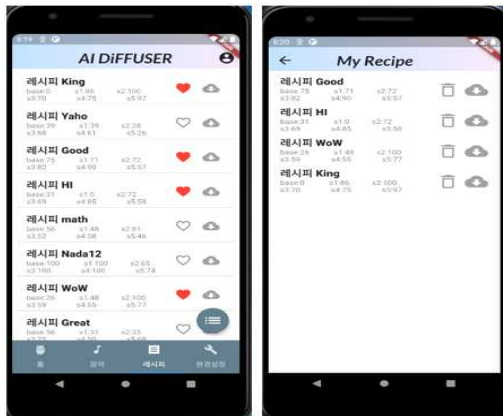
AI DiFFUSER

레시피 King
base:0 s1:86 s2:100
s3:70 s4:75 s5:97

레시피 Yaho
base:29 s1:39 s2:28
s3:50 s4:61 s5:26

레시피 Good
base:75 s1:71 s2:72
s3:82 s4:90 s5:57

레시피 HI
base:31 s1:0 s2:72
s3:69 s4:65 s5:58

레시피 math
base:56 s1:48 s2:61
s3:12 s4:58 s5:46

레시피 Nada12
base:100 s1:100 s2:65
s3:100 s4:100 s5:74

레시피 WoW
base:26 s1:48 s2:100
s3:59 s4:55 s5:77

레시피 Great
base:56 s1:33 s2:35
s3:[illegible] s4:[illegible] s5:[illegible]

홈 음악 레시피 환경설정

6:20

My Recipe

레시피 Good
base:75 s1:71 s2:72
s3:82 s4:90 s5:57

레시피 HI
base:31 s1:0 s2:72
s3:69 s4:65 s5:58

레시피 WoW
base:26 s1:48 s2:100
s3:59 s4:55 s5:77

레시피 King
base:0 s1:86 s2:100
s3:70 s4:75 s5:97